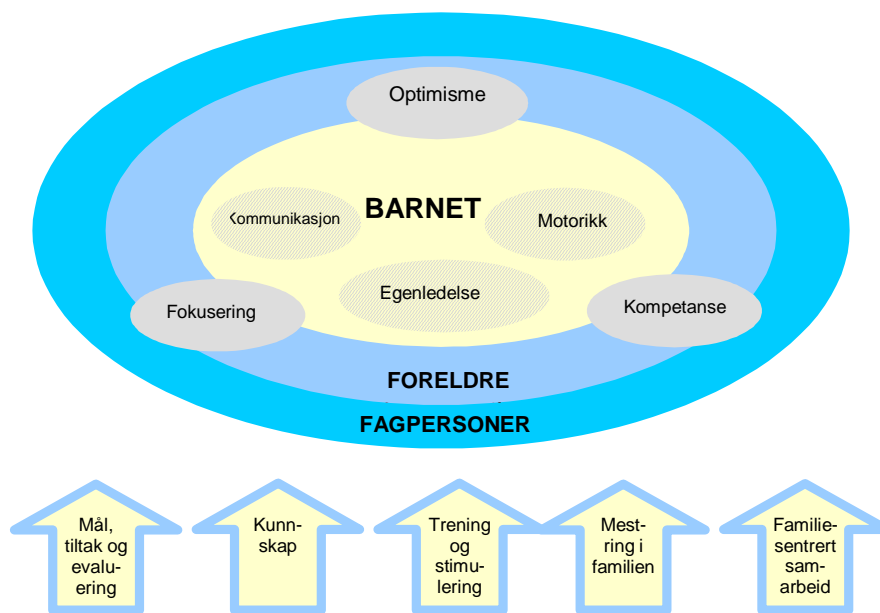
Optimisme

BARNET

Kommunikasjon

Motorikk

Egenledelse

Fokusering

Kompetanse

FORELDRE

FAGPERSONER

Mål, tiltak og evaluering

Kunnskap

Trening og stimulering

Mestring i familien

Familiesentrert samarbeid